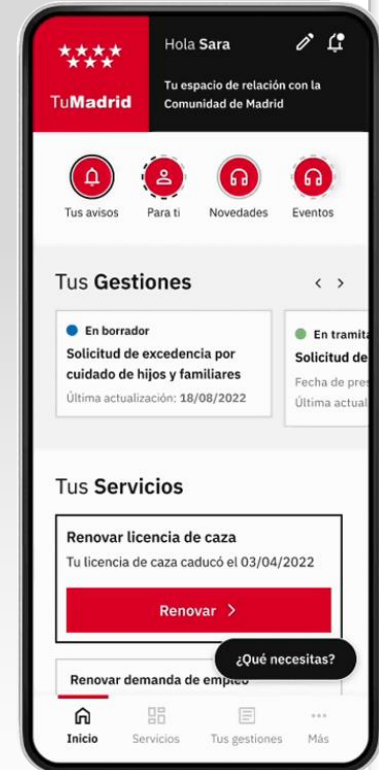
TuMadrid

Hola Sara

Tu espacio de relación con la Comunidad de Madrid

Tus avisos
Para ti
Novedades
Eventos

Tus Gestiones

En borrador
Solicitud de excedencia por cuidado de hijos y familiares
Última actualización: 18/08/2022

En tramita
Solicitud de
Fecha de pres
Última actual

Tus Servicios

Renovar licencia de caza
Tu licencia de caza caducó el 03/04/2022

Renovar >

¿Qué necesitas?

Renovar demanda de empleo

Inicio
Servicios
Tus gestiones
Más